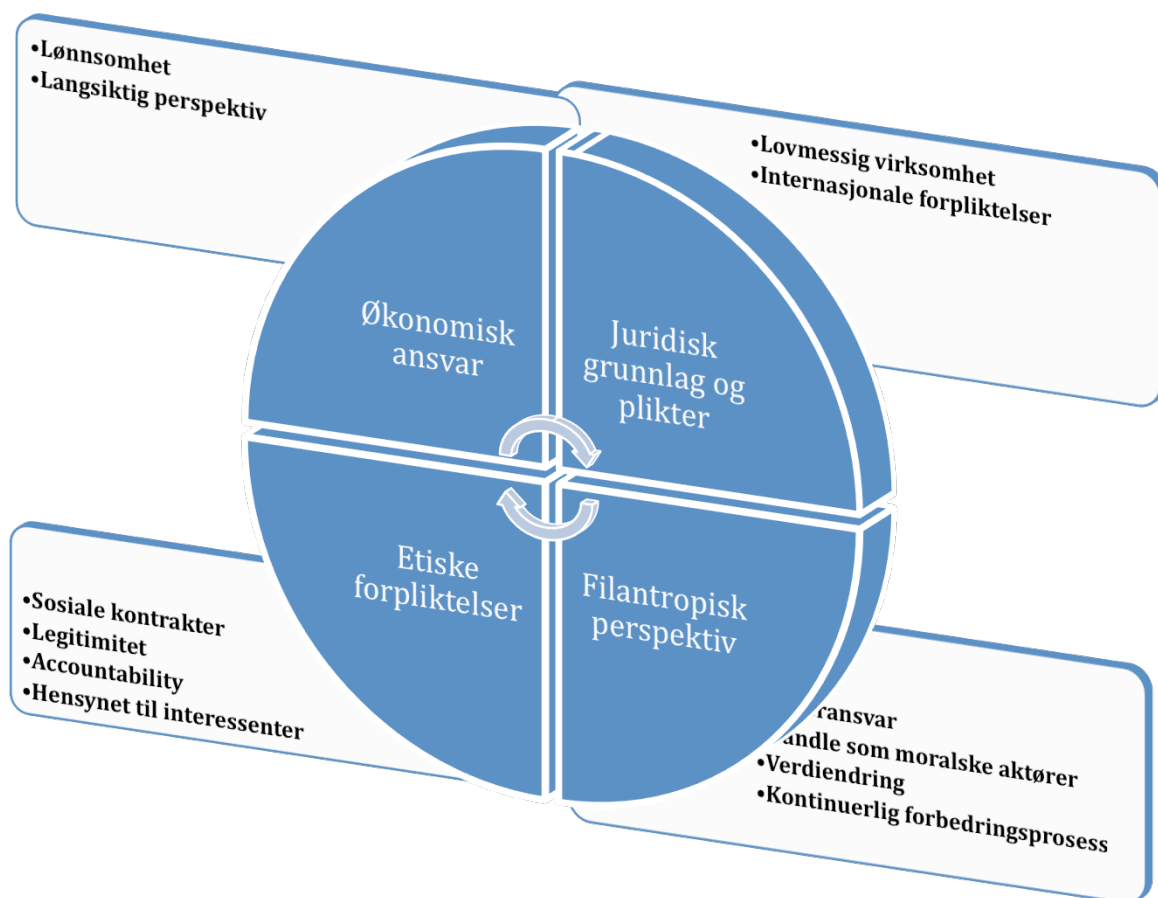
•Lønnsomhet
•Langsiktig perspektiv

•Lovmessig virksomhet
•Internasjonale forpliktelser

Økonomisk ansvar

Juridisk grunnlag og plikter

Etiske forpliktelser

Filantropisk perspektiv

•Sosiale kontrakter
•Legitimitet
•Accountability
•Hensynet til interessenter

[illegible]ransvar
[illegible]andle som moralske aktører
•Verdiendring
•Kontinuerlig forbedringsprosess